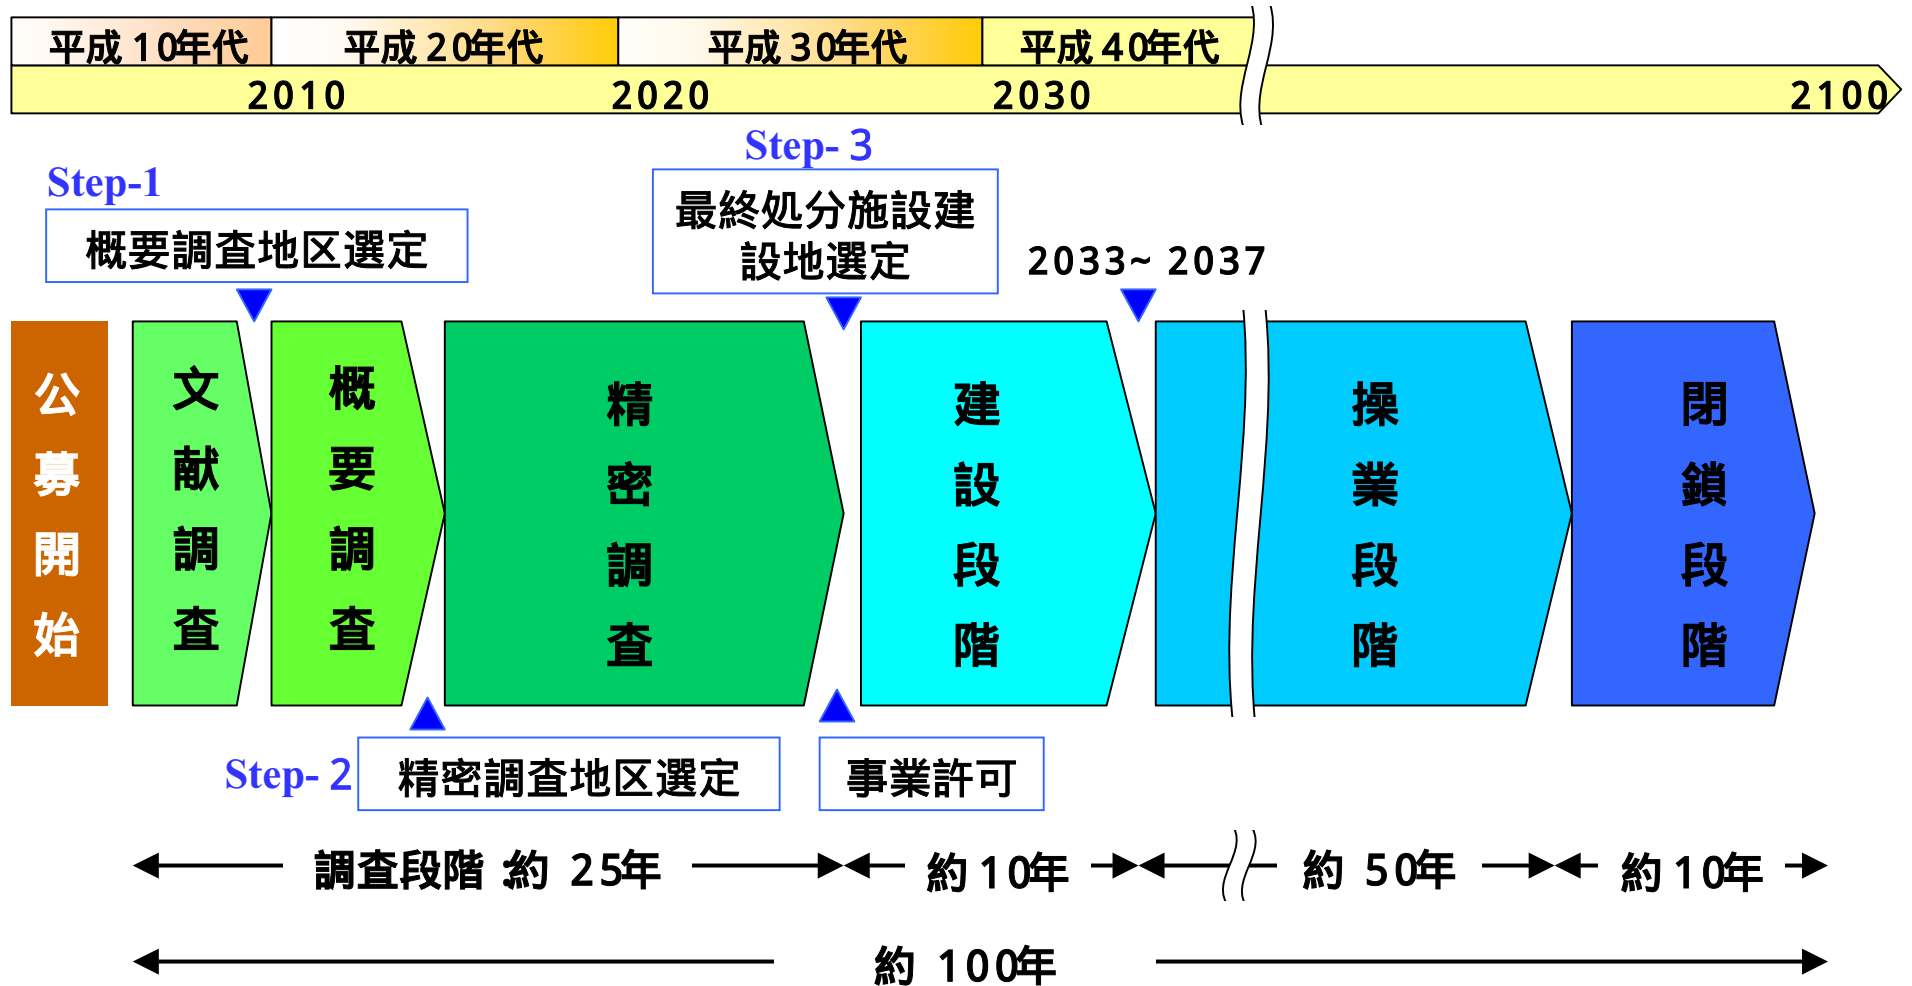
平成10年代 平成20年代 平成30年代 平成40年代

2010 2020 2030 2100

Step-1

概要調査地区選定

Step- 3

最終処分施設建設地選定

2033~ 2037

公募開始

文献調査

概要調査

精密調査

建設段階

操業段階

閉鎖段階

Step- 2

精密調査地区選定

事業許可

調査段階 約 25年

約10年

約 50年

約10年

約 100年